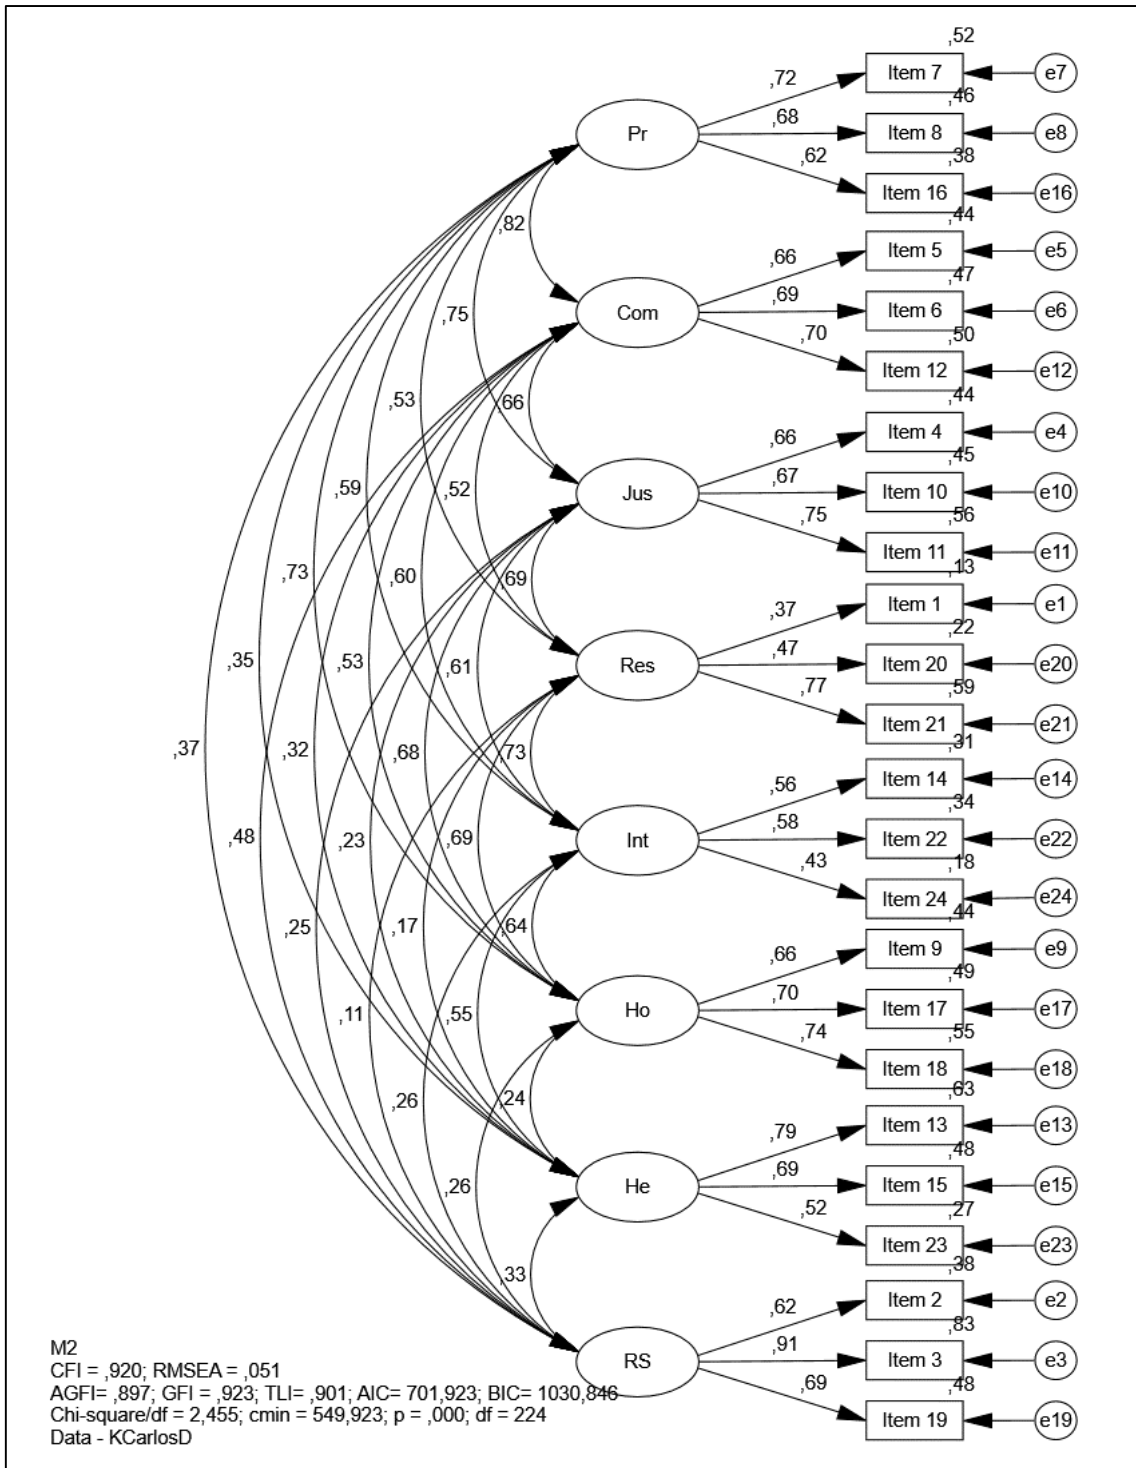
,52
,72
Item 7
e7
,46
Pr
,68
Item 8
e8
,38
,62
Item 16
e16
,44
,82
,66
Item 5
e5
,47
Com
,69
Item 6
e6
,75
,50
,70
Item 12
e12
,44
,53
,66
,66
Item 4
e4
,45
,59
,52
Jus
,67
Item 10
e10
,56
,75
Item 11
e11
,13
,73
,60
,69
,37
Item 1
e1
,22
,35
Res
,47
Item 20
e20
,53
,61
,59
,77
Item 21
e21
,37
,32
,68
,73
,31
,56
Item 14
e14
,34
,48
,23
,69
Int
,58
Item 22
e22
,18
,43
Item 24
e24
,44
,25
,17
,64
,66
Item 9
e9
,49
Ho
,70
Item 17
e17
,11
,55
,55
,74
Item 18
e18
,63
,26
,24
,79
Item 13
e13
,48
He
,69
Item 15
e15
,26
,27
,52
Item 23
e23
,38
,33
,62
Item 2
e2
,83
M2
CFI = ,920; RMSEA = ,051
RS
,91
Item 3
e3
AGFI= ,897; GFI = ,923; TLI= ,901; AIC= 701,923; BIC= 1030,846
,48
,69
Chi-square/df = 2,455; cmin = 549,923; p = ,000; df = 224
Item 19
e19
Data - KCarlosD